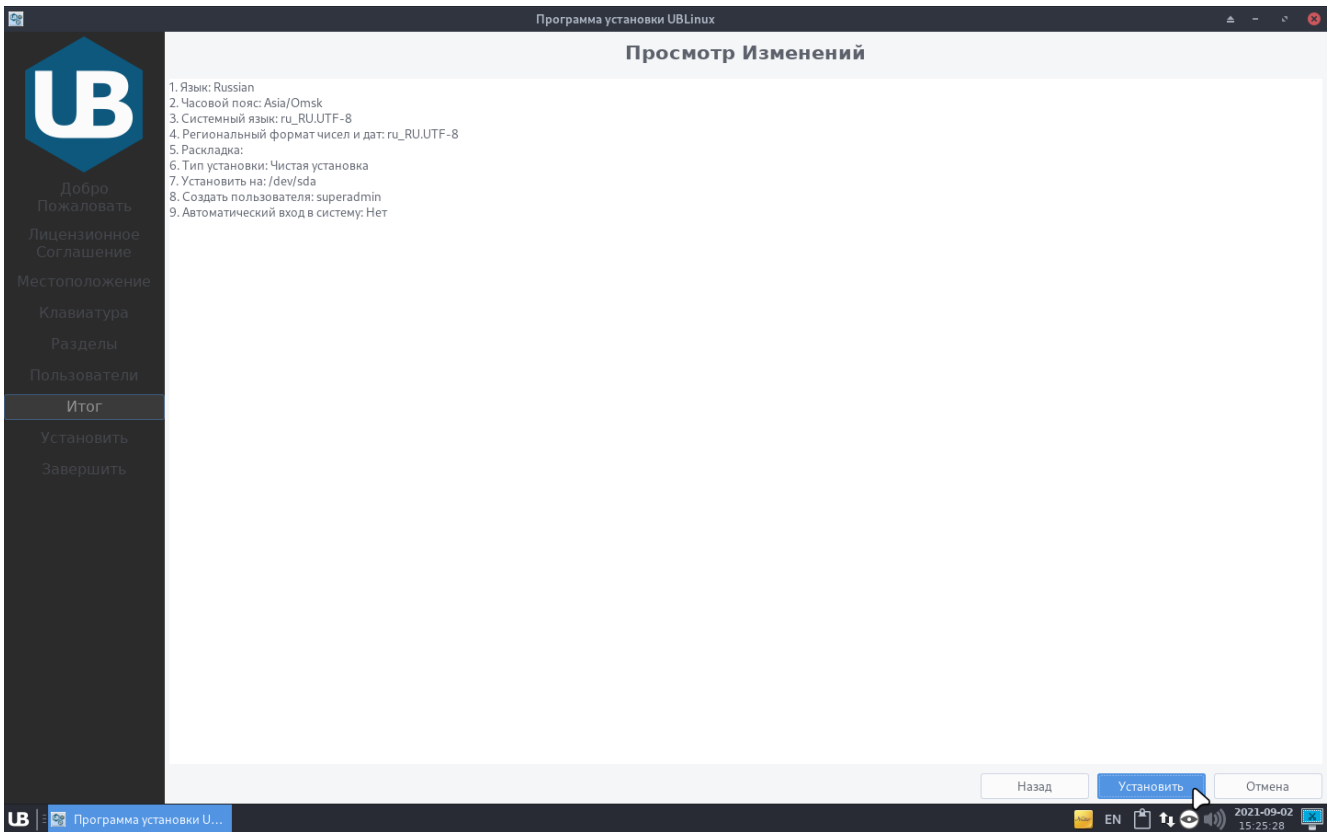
Программа установки UBLinux

UB

Добро Пожаловать
Лицензионное Соглашение
Местоположение
Клавиатура
Разделы
Пользователи
Итог
Установить
Завершить

Просмотр Изменений

1. Язык: Russian
2. Часовой пояс: Asia/Omsk
3. Системный язык: ru_RU.UTF-8
4. Региональный формат чисел и дат: ru_RU.UTF-8
5. Раскладка:
6. Тип установки: Чистая установка
7. Установить на: /dev/sda
8. Создать пользователя: superadmin
9. Автоматический вход в систему: Нет

Назад
Установить
Отмена

UB
Программа установки U...
EN
2021-09-02
15:25:28